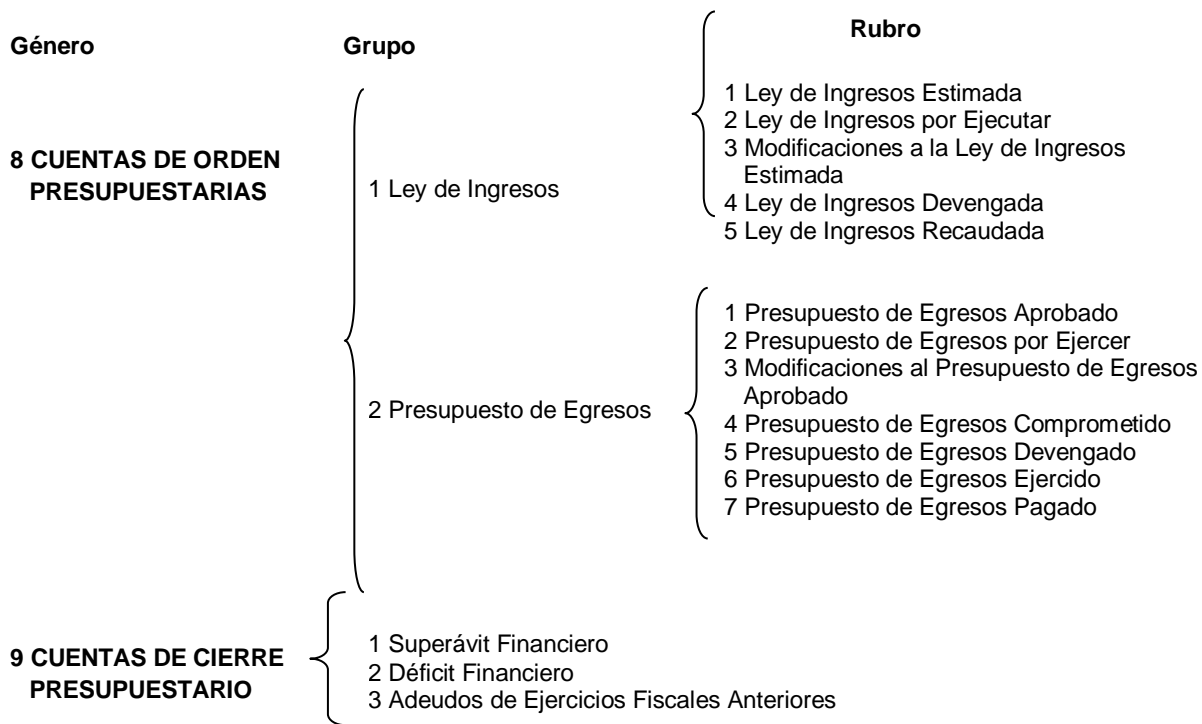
Género

Grupo

Rubro

8 CUENTAS DE ORDEN PRESUPUESTARIAS

1 Ley de Ingresos

1 Ley de Ingresos Estimada
2 Ley de Ingresos por Ejecutar
3 Modificaciones a la Ley de Ingresos Estimada
4 Ley de Ingresos Devengada
5 Ley de Ingresos Recaudada

2 Presupuesto de Egresos

1 Presupuesto de Egresos Aprobado
2 Presupuesto de Egresos por Ejercer
3 Modificaciones al Presupuesto de Egresos Aprobado
4 Presupuesto de Egresos Comprometido
5 Presupuesto de Egresos Devengado
6 Presupuesto de Egresos Ejercido
7 Presupuesto de Egresos Pagado

9 CUENTAS DE CIERRE PRESUPUESTARIO

1 Superávit Financiero
2 Déficit Financiero
3 Adeudos de Ejercicios Fiscales Anteriores